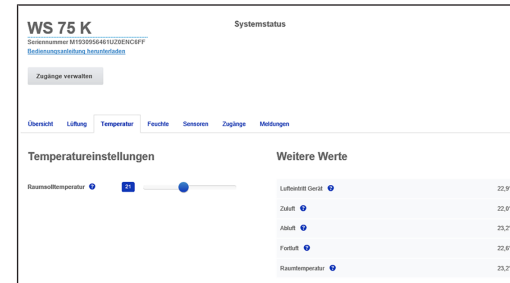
WS 75 K

Systemstatus

Seriennummer M193095461U20ENC6FF
Bedienungsanleitung herunterladen

Zugänge verwalten

Übersicht Lüftung Temperatur Feuchte Sensoren Zugänge Meldungen

Temperatureinstellungen

Raumsolltemperatur 21

Weitere Werte

| | |
|---|---|
| Lufteintritt Gerät | 22,9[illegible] |
| Zuluft | 22,0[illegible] |
| Abluft | 23,2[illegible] |
| Fortluft | 22,6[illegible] |
| Raumtemperatur | 23,2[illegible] |